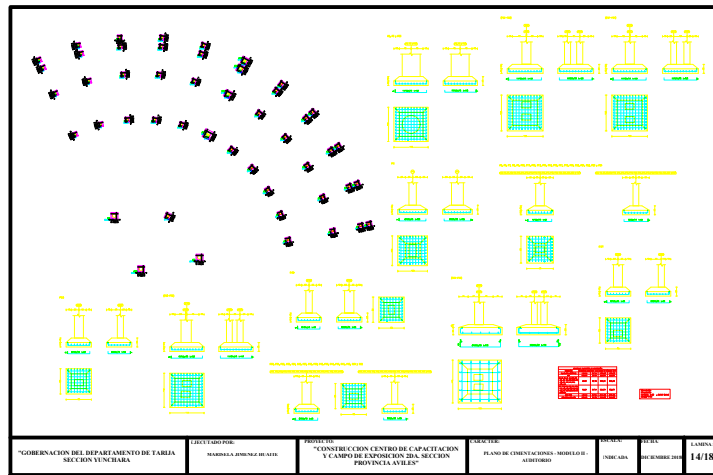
"GOBERNACION DEL DEPARTAMENTO DE TARIJA SECCION YUNCHARA

EJECUTADO POR:
MARISELA JIMENEZ HUARTE

PROYECTO:
"CONSTRUCCION CENTRO DE CAPACITACION Y CAMPO DE EXPOSICION 2DA. SECCION PROVINCIA AVILES"

CARACTER:
PLANO DE CIMENTACIONES - MODULO II - AUDITORIO

ESCALA:
INDICADA

FECHA:
DICIEMBRE 2018

LAMINA
14/18